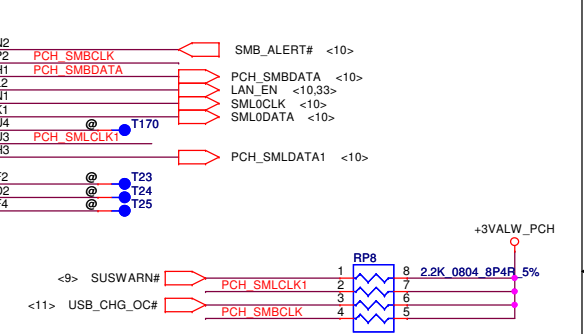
J2
P2 PCH_SMBCLK
H1 PCH_SMBDATA
2
J1
K1
J4
J3 PCH_SMLCLK1
H3
F2
D2
F4

SMB_ALERT# <10>
PCH_SMBDATA <10>
LAN_EN <10,33>
SML0CLK <10>
SML0DATA <10>
@ T170
PCH_SMLDATA1 <10>
@ T23
@ T24
@ T25

+3VALW_PCH
RP8
2.2K_0804_8P4R_5%
<9> SUSWARN#
PCH_SMLCLK1
<11> USB_CHG_OC#
PCH_SMBCLK
1 8
2 7
3 6
4 5